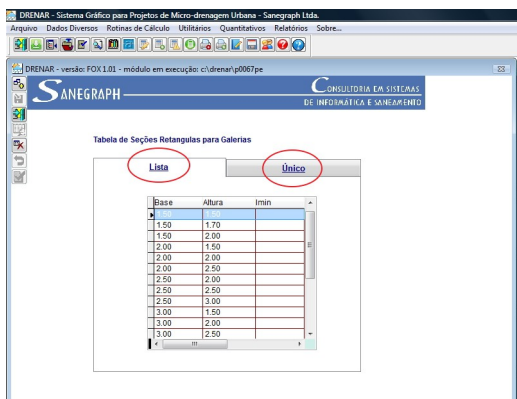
DRENAR - Sistema Gráfico para Projetos de Micro-drenagem Urbana - Sanegraph Ltds.

Arquivo Dados Diversos Rotinas de Cálculo Utilitários Quantitativos Relatórios Sobre...

DRENAR - versão: FOX 1.01 - módulo em execução: c:\drenar\p0067pe

SANEGRAPH

CONSULTORIA EM SISTEMAS DE INFORMÁTICA E SANEAMENTO

Tabela de Seções Retangulas para Galerias

Lista

Único

| Base | Altura | Imin |
|---|---|---|
| 1.50 | 1.50 | |
| 1.50 | 1.70 | |
| 1.50 | 2.00 | |
| 2.00 | 1.50 | |
| 2.00 | 2.00 | |
| 2.00 | 2.50 | |
| 2.50 | 2.00 | |
| 2.50 | 2.50 | |
| 2.50 | 3.00 | |
| 3.00 | 1.50 | |
| 3.00 | 2.00 | |
| 3.00 | 2.50 | |